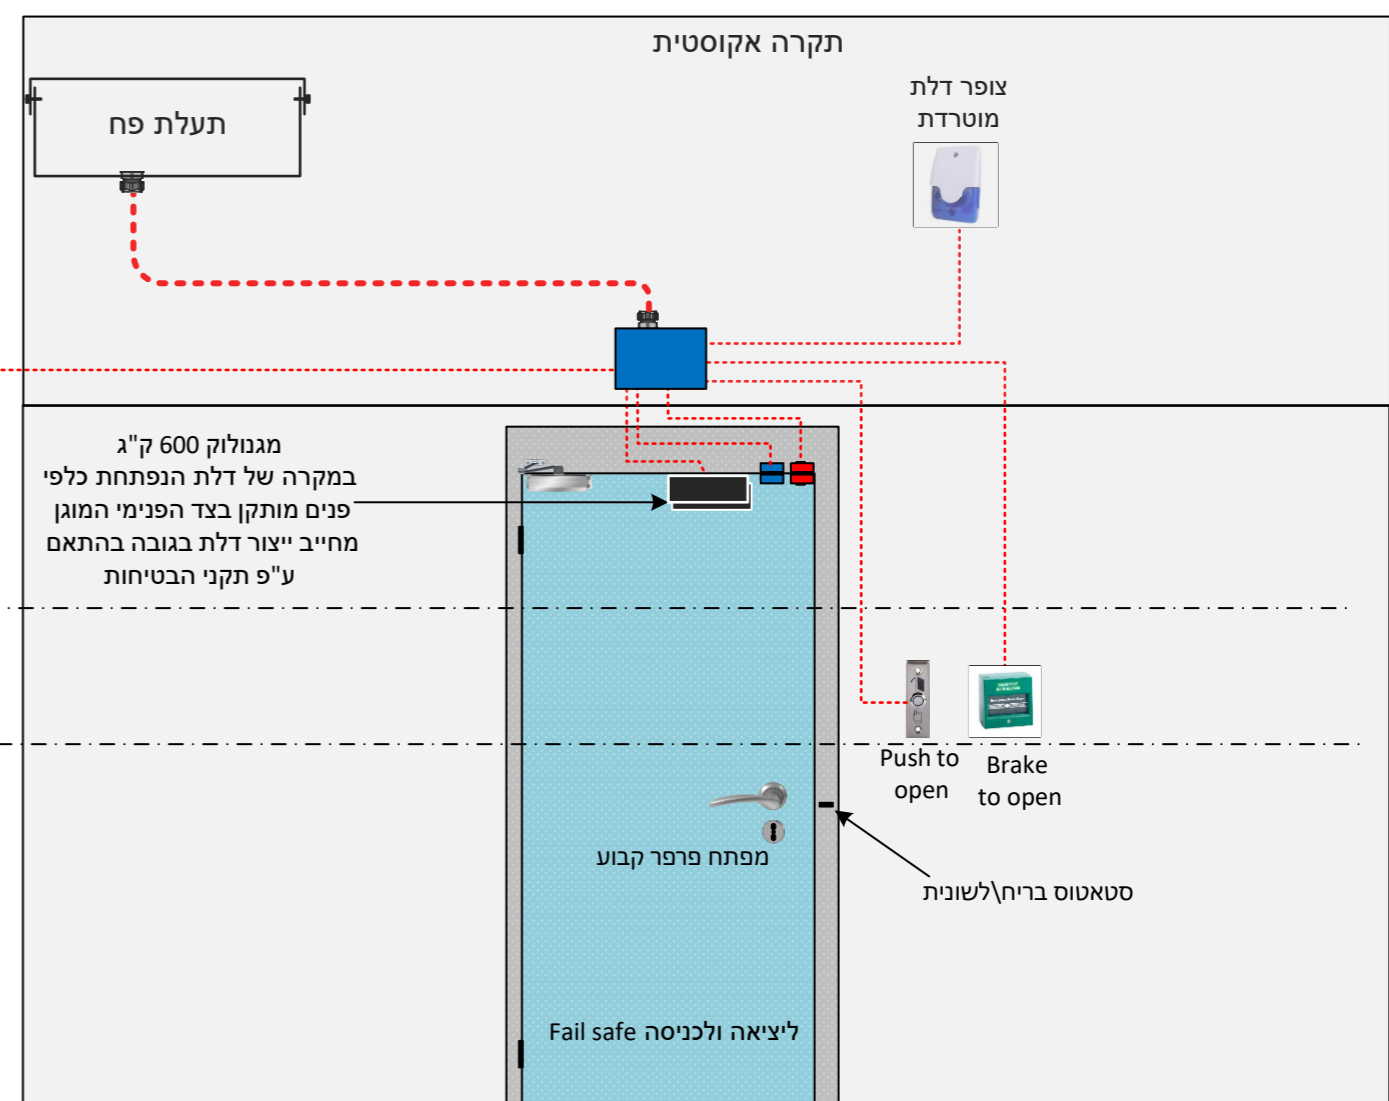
תקרה אקוסטית

תעלת פח

צופר דלת
מוטרדת

מגנולוק 600 ק"ג
במקרה של דלת הנפתחת כלפי
פנים מותקן בצד הפנימי המוגן
מחייב ייצור דלת בגובה בהתאם
ע"פ תקני הבטיחות

Push to
open

Brake
to open

מפתח פרפר קבוע

סטאטוס בריח\לשונית

Fail safe ליציאה ולכניסה